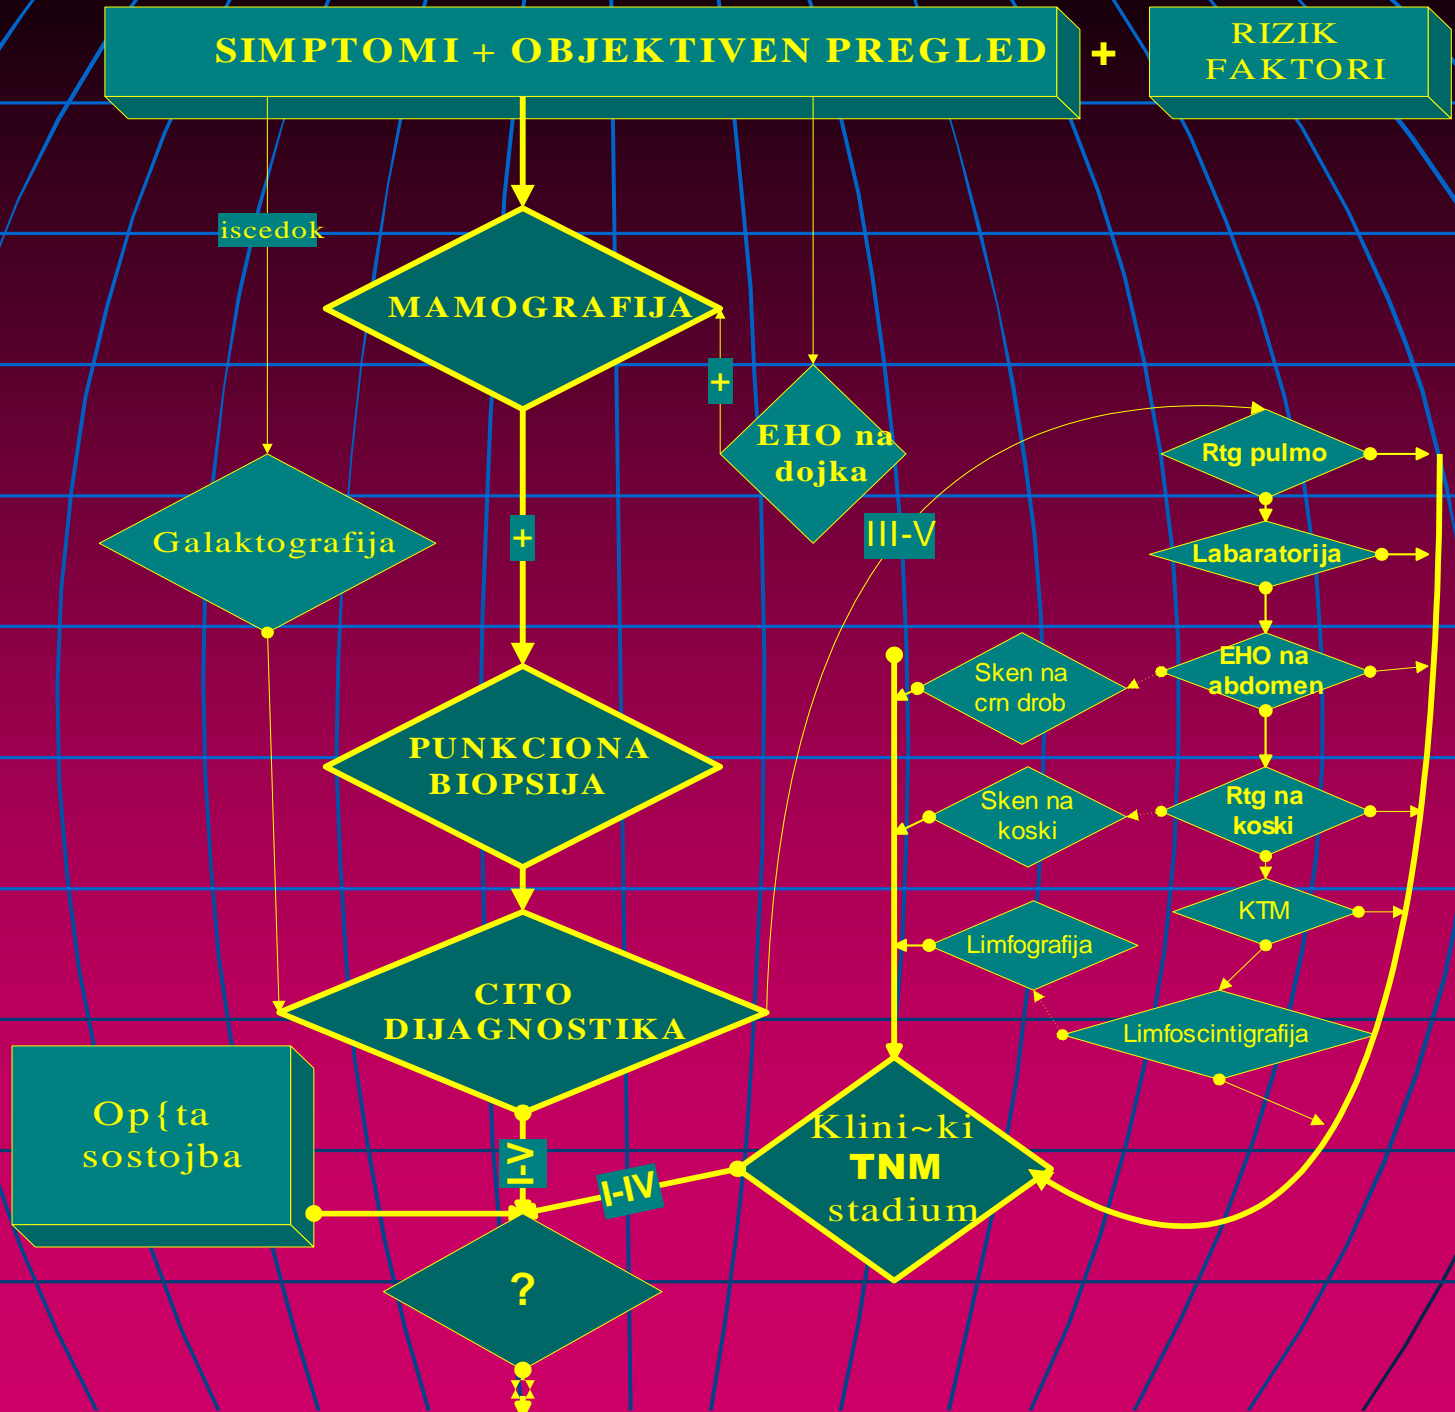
SIMPTOMI + OBJEKTIVEN PREGLED

+

RIZIK FAKTORI

iscedok

MAMOGRAFIJA

+

EHO na dojka

Galaktografija

+

III-V

Rtg pulmo

Labaratorija

EHO na abdomen

Sken na crn drob

PUNKCIONA BIOPSIJA

Rtg na koski

Sken na koski

KTM

Limfografija

CITO DIJAGNOSTIKA

Limfoscintigrafija

Op{ta sostojba

I-V

I-IV

Klini~ki TNM stadium

?